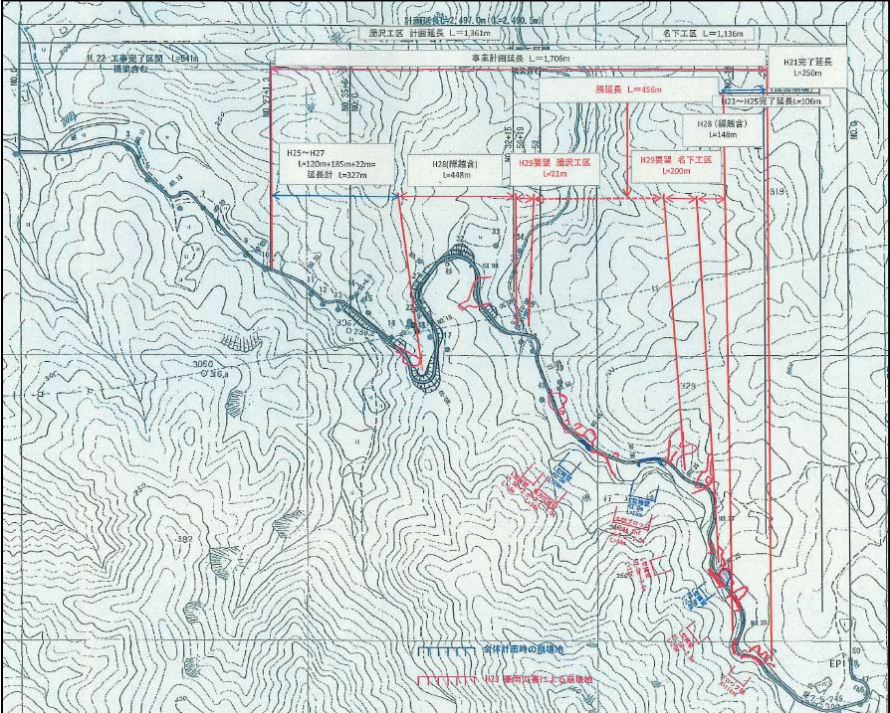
計画延長L=2,497.0m (L=2,480.5m)

湯沢工区 計画延長 L=1,361m

名下工区 L=1,136m

H22 工事完了区間 L=541m 橋梁含む

事業計画延長 L=1,706m

H21完了延長 L=250m

残延長 L=456m

H23～H25完了延長L=106m

H28 (繰越含) L=148m

H25～H27 L=120m+185m+22m= 延長計 L=327m

H28(繰越含) L=448m

H29要望 湯沢工区 L=21m

H29要望 名下工区 L=200m

3060

382

329

319

全体計画時の崩壊地

H23 豪雨災害による崩壊地

EP

420